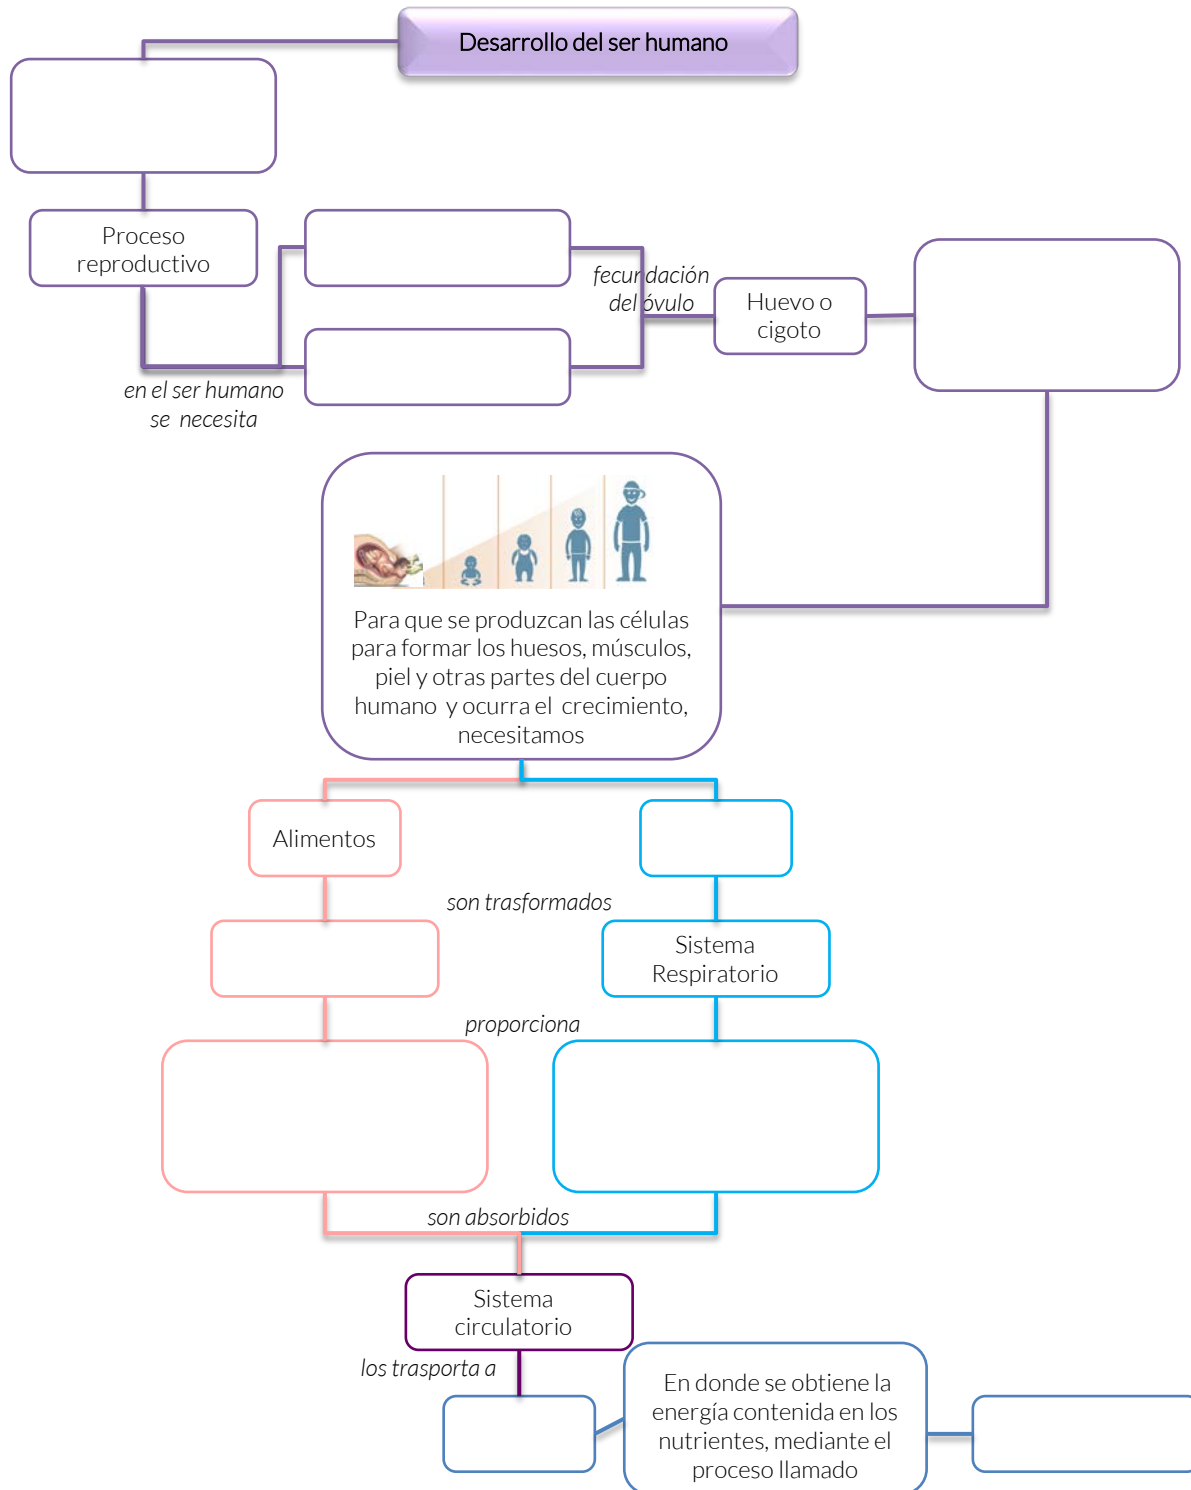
Desarrollo del ser humano

Proceso reproductivo

en el ser humano se necesita

fecundación del óvulo

Huevo o cigoto

Para que se produzcan las células para formar los huesos, músculos, piel y otras partes del cuerpo humano y ocurra el crecimiento, necesitamos

Alimentos

son trasformados

Sistema Respiratorio

proporciona

son absorbidos

Sistema circulatorio

los trasporta a

En donde se obtiene la energía contenida en los nutrientes, mediante el proceso llamado